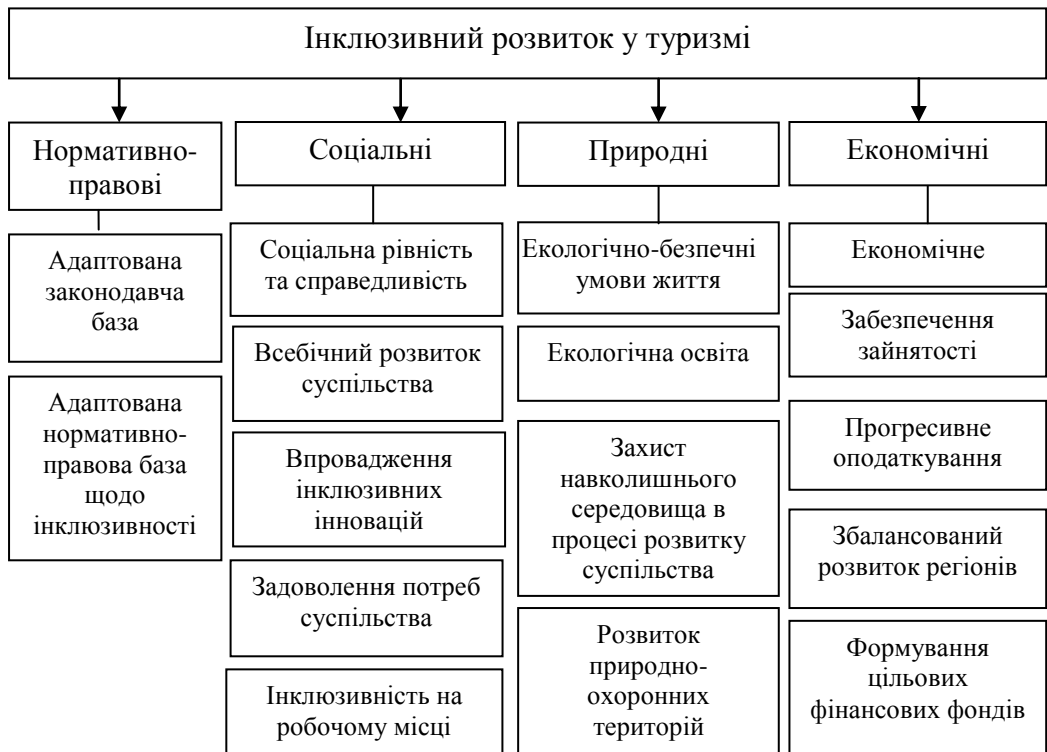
Інклюзивний розвиток у туризмі

Нормативно-правові

Адаптована законодавча база

Адаптована нормативно-правова база щодо інклюзивності

Соціальні

Соціальна рівність та справедливість

Всебічний розвиток суспільства

Впровадження інклюзивних інновацій

Задоволення потреб суспільства

Інклюзивність на робочому місці

Природні

Екологічно-безпечні умови життя

Екологічна освіта

Захист навколишнього середовища в процесі розвитку суспільства

Розвиток природно-охоронних територій

Економічні

Економічне

Забезпечення зайнятості

Прогресивне оподаткування

Збалансований розвиток регіонів

Формування цільових фінансових фондів